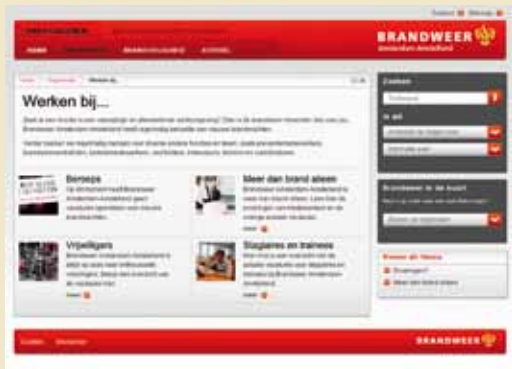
Contact  Sitemap

BRANDWEER
Amsterdam-Amstelland

HOME  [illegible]  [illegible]  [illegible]

Home  Organisatie  Werken bij...

Werken bij...

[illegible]

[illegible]

Beroeps
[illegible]

Meer dan brand alleen
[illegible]

Vrijwilligers
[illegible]

Stagiaires en trainees
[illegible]

Zoeken

Brandweer in de buurt

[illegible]

BRANDWEER